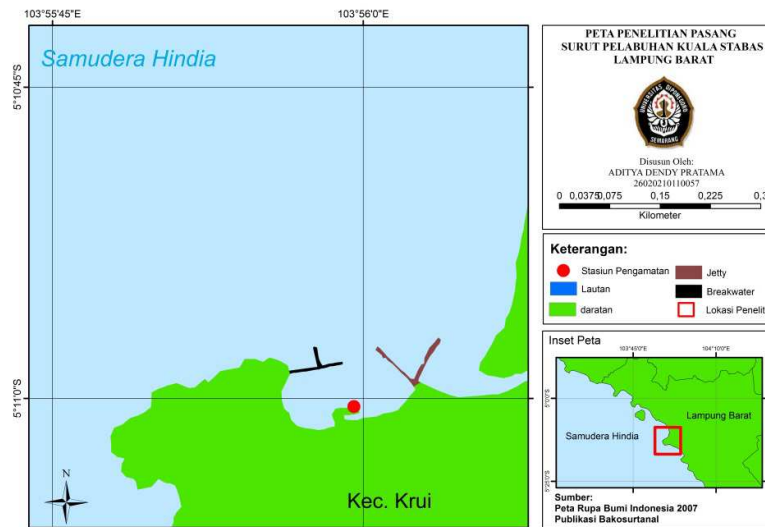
103°55'45"E
103°56'0"E
Samudera Hindia
5°10'45"S
5°11'0"S
N
Kec. Krui

PETA PENELITIAN PASANG SURUT PELABUHAN KUALA STABAS LAMPUNG BARAT

SEMARANG

Disusun Oleh:
ADITYA DENDY PRATAMA
26020210110057

0 0,0375 0,075 0,15 0,225 0,3
Kilometer

Keterangan:
Stasiun Pengamatan
Lautan
daratan
Jetty
Breakwater
Lokasi Penelit

Inset Peta
103°45'0"E
104°10'0"E
Samudera Hindia
Lampung Barat

Sumber:
Peta Rupa Bumi Indonesia 2007
Publikasi Bakosurtanal